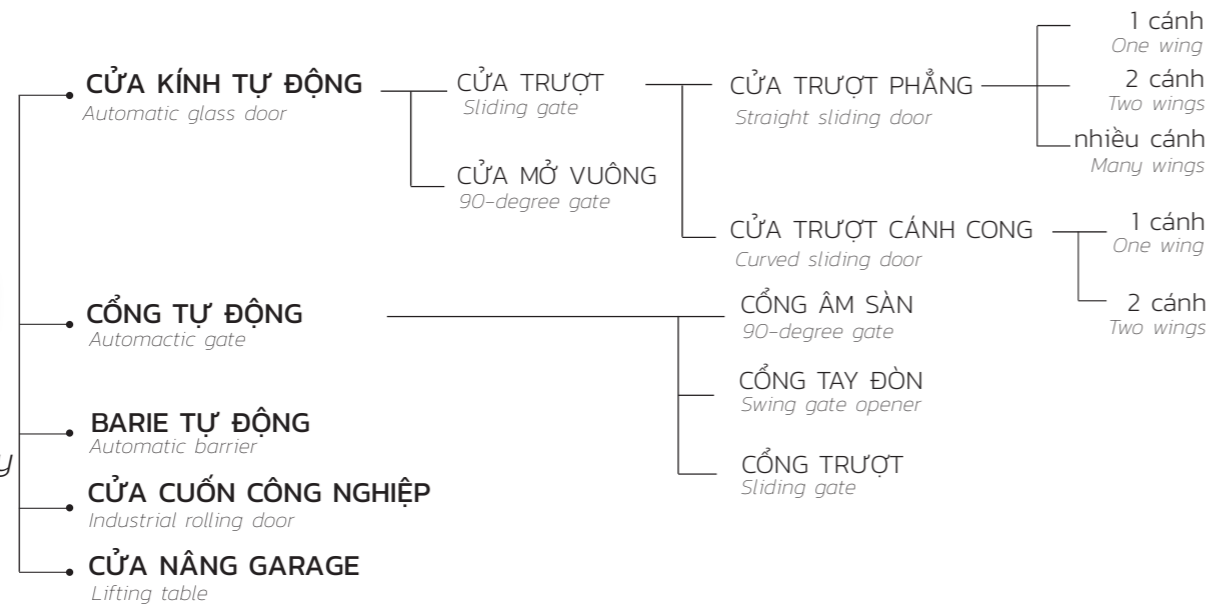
CỬA KÍNH TỰ ĐỘNG
Automatic glass door

CỬA TRƯỢT
Sliding gate

CỬA TRƯỢT PHẲNG
Straight sliding door

1 cánh
One wing

2 cánh
Two wings

nhiều cánh
Many wings

CỬA MỞ VUÔNG
90-degree gate

CỬA TRƯỢT CÁNH CONG
Curved sliding door

1 cánh
One wing

2 cánh
Two wings

CỔNG TỰ ĐỘNG
Automactic gate

CỔNG ÂM SÀN
90-degree gate

CỔNG TAY ĐÒN
Swing gate opener

CỔNG TRƯỢT
Sliding gate

BARIE TỰ ĐỘNG
Automatic barrier

y

CỬA CUỐN CÔNG NGHIỆP
Industrial rolling door

CỬA NÂNG GARAGE
Lifting table